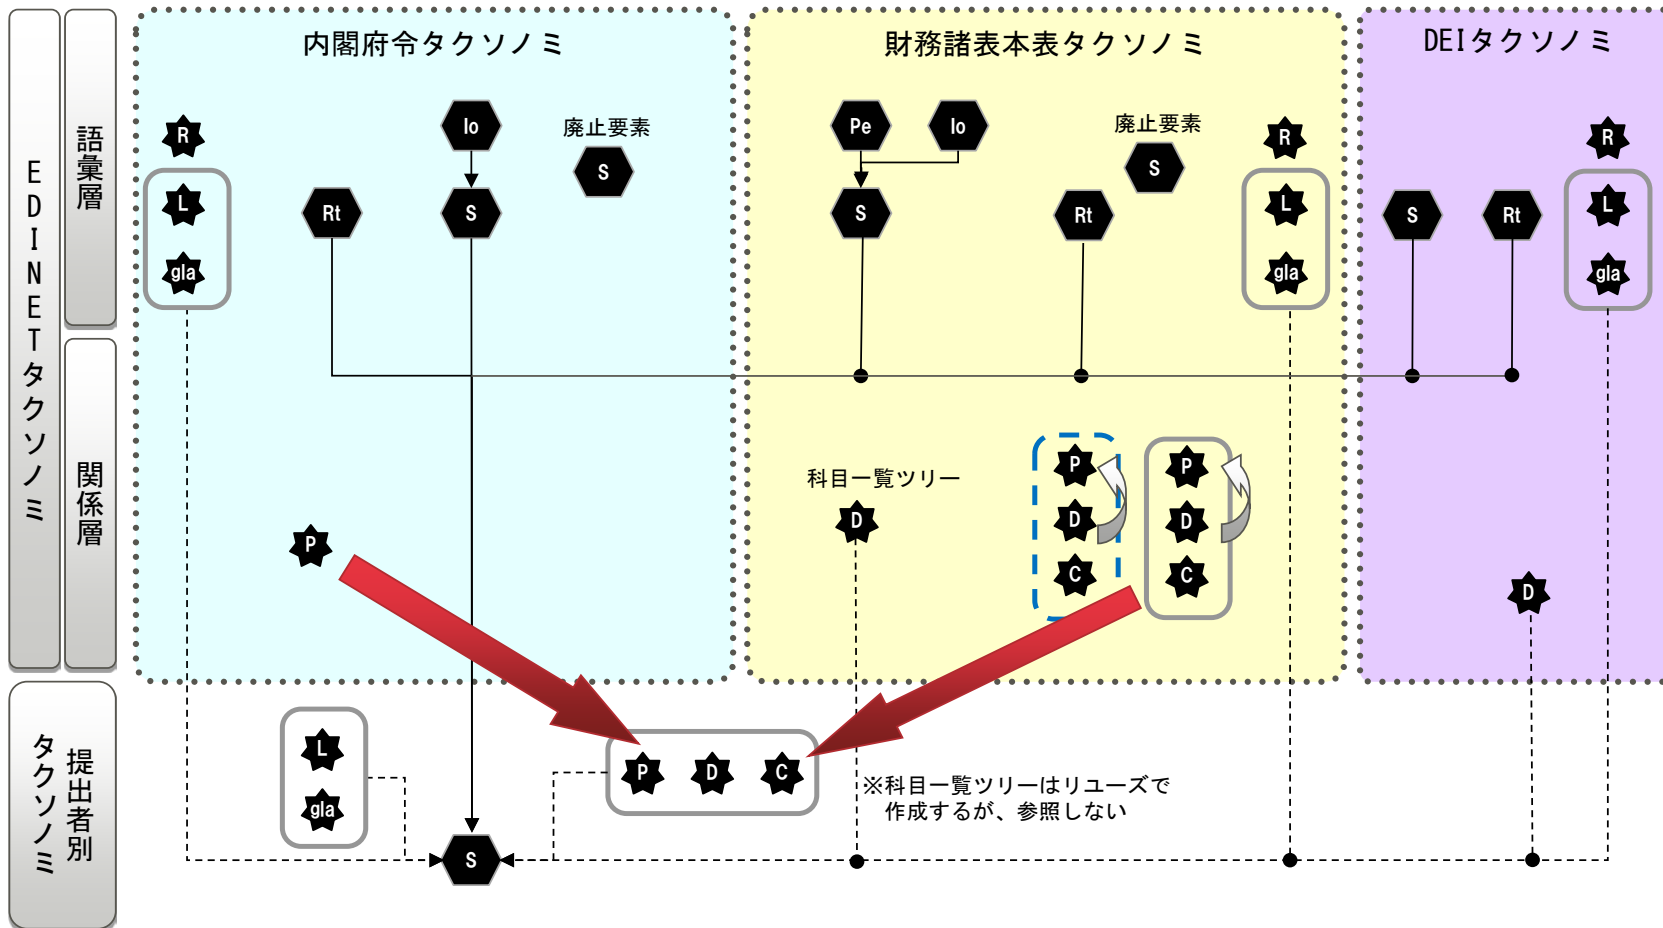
EDINETタクソノミ

語彙層

関係層

提出者別タクソノミ

内閣府令タクソノミ

財務諸表本表タクソノミ

DEIタクソノミ

R
L
gla
Rt
Io
S
廃止要素
S

Pe
Io
S
廃止要素
S
Rt
R
L
gla

R
S
Rt
L
gla

科目一覧ツリー
D
P
D
C
P
D
C
D

P

L
gla
P
D
C
S

※科目一覧ツリーはリユーズで作成するが、参照しない